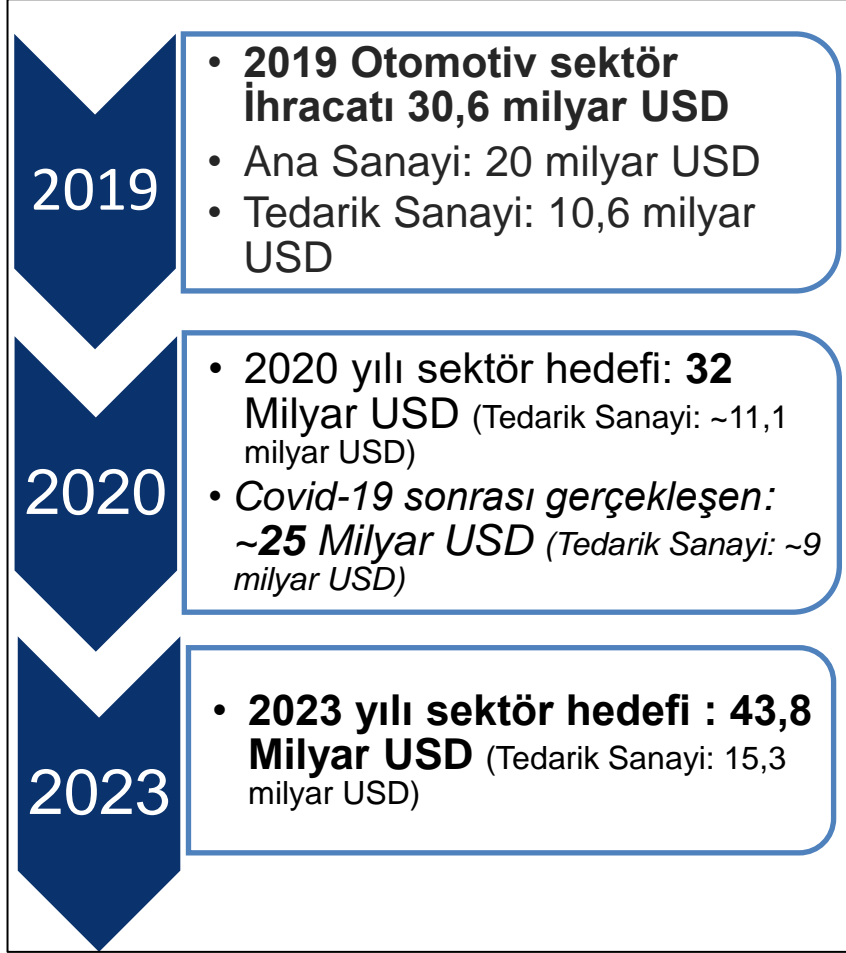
2019

• 2019 Otomotiv sektör İhracatı 30,6 milyar USD
• Ana Sanayi: 20 milyar USD
• Tedarik Sanayi: 10,6 milyar USD

2020

• 2020 yılı sektör hedefi: 32 Milyar USD (Tedarik Sanayi: ~11,1 milyar USD)
• Covid-19 sonrası gerçekleşen: ~25 Milyar USD (Tedarik Sanayi: ~9 milyar USD)

2023

• 2023 yılı sektör hedefi : 43,8 Milyar USD (Tedarik Sanayi: 15,3 milyar USD)